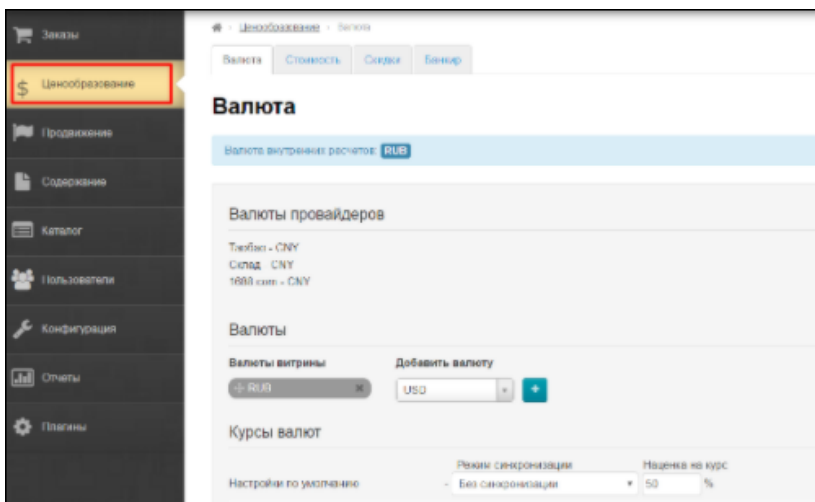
Заказы
Ценообразование
Продвижение
Содержание
Каталог
Пользователи
Конфигурация
Отчеты
Плагины

Ценообразование › Валюта

Валюта | Стоимость | Скидки | Баннер

Валюта

Валюта внутренних расчетов: RUB

Валюты провайдеров

Taobao - CNY
Склад - CNY
1688.com - CNY

Валюты

Валюты витрины
RUB

Добавить валюту
USD
+

Курсы валют

Режим синхронизации
Наценка на курс
Настройки по умолчанию
Без синхронизации
50
%